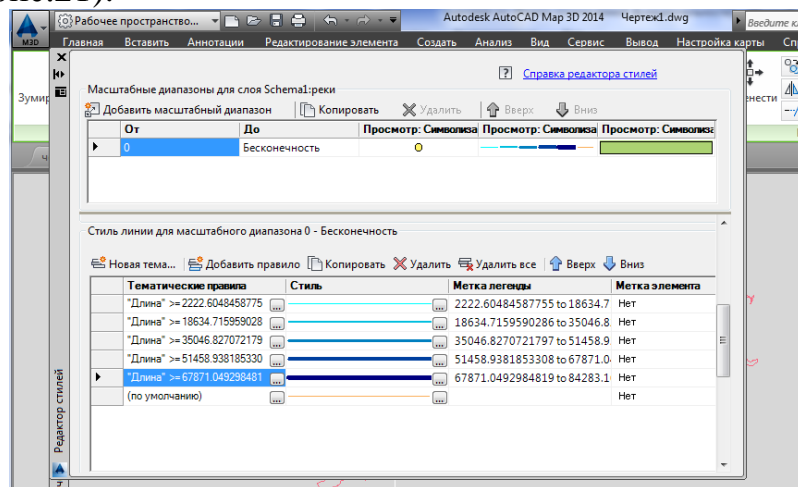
Рабочее пространство...
Autodesk AutoCAD Map 3D 2014 Чертеж1.dwg
Введите кл
Главная Вставить Аннотации Редактирование элемента Создать Анализ Вид Сервис Вывод Настройка карты Сп
Зумир
енести
Справка редактора стилей
Масштабные диапазоны для слоя Schema1:реки
Добавить масштабный диапазон Копировать Удалить Вверх Вниз

| От | До | Просмотр: Символиза | Просмотр: Символиза | Просмотр: Символиза |
|---|---|---|---|---|
| 0 | Бесконечность | | | |

Стиль линии для масштабного диапазона 0 - Бесконечность
Новая тема... Добавить правило Копировать Удалить Удалить все Вверх Вниз

| Тематические правила | Стиль | Метка легенды | Метка элемента |
|---|---|---|---|
| "Длина" >=2222.6048458775 | | 2222.60484587755 to 18634.7 | Нет |
| "Длина" >=18634.715959028 | | 18634.7159590286 to 35046.8 | Нет |
| "Длина" >=35046.827072179 | | 35046.8270721797 to 51458.9 | Нет |
| "Длина" >=51458.938185330 | | 51458.9381853308 to 67871.0 | Нет |
| "Длина" >=67871.049298481 | | 67871.0492984819 to 84283.1 | Нет |
| (по умолчанию) | | | Нет |

Редактор стилей